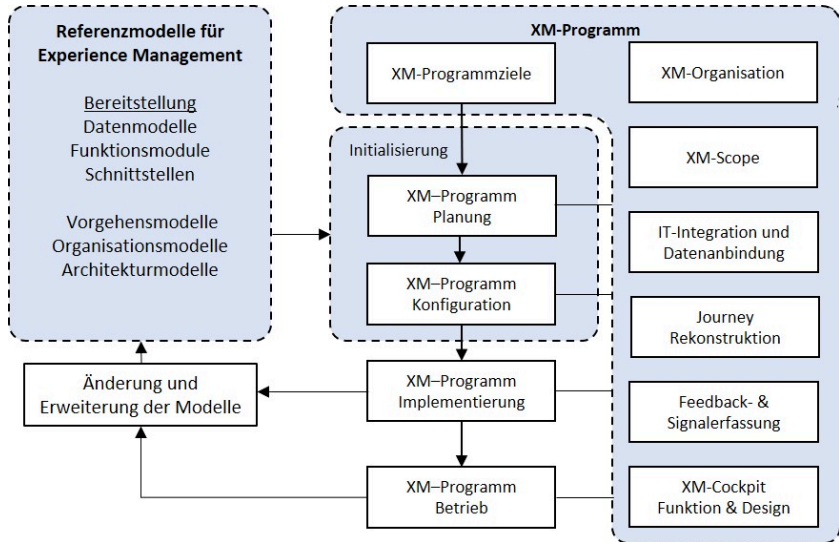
Referenzmodelle für Experience Management

Bereitstellung
Datenmodelle
Funktionsmodule
Schnittstellen

Vorgehensmodelle
Organisationsmodelle
Architekturmodelle

XM-Programm

XM-Programmziele

XM-Organisation

Initialisierung

XM-Scope

XM–Programm Planung

IT-Integration und Datenanbindung

XM–Programm Konfiguration

Journey Rekonstruktion

Änderung und Erweiterung der Modelle

XM–Programm Implementierung

Feedback- & Signalerfassung

XM–Programm Betrieb

XM-Cockpit Funktion & Design